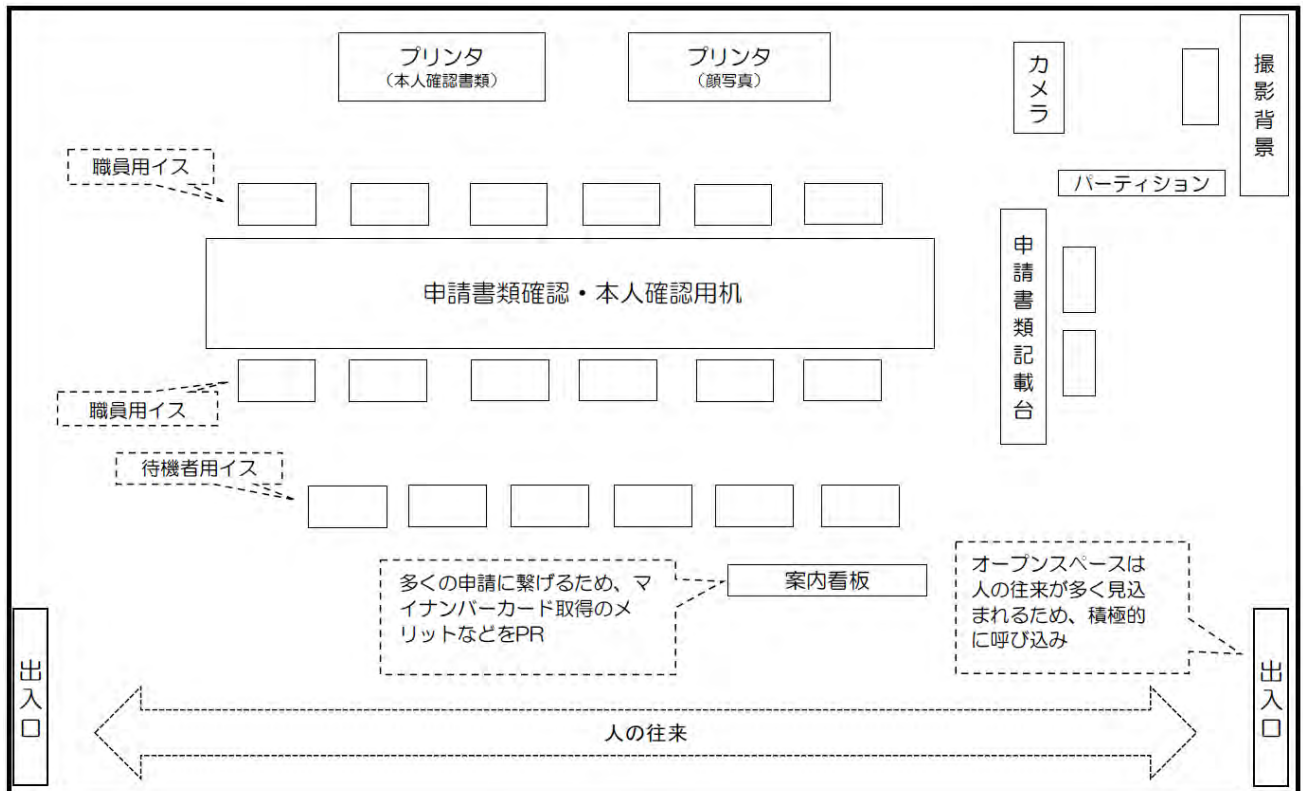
プリンタ
（本人確認書類）

プリンタ
（顔写真）

カメラ

撮影背景

職員用イス

パーティション

申請書類確認・本人確認用机

申請書類記載台

職員用イス

待機者用イス

多くの申請に繋げるため、マイナンバーカード取得のメリットなどをPR

案内看板

オープンスペースは人の往来が多く見込まれるため、積極的に呼び込み

出入口

人の往来

出入口